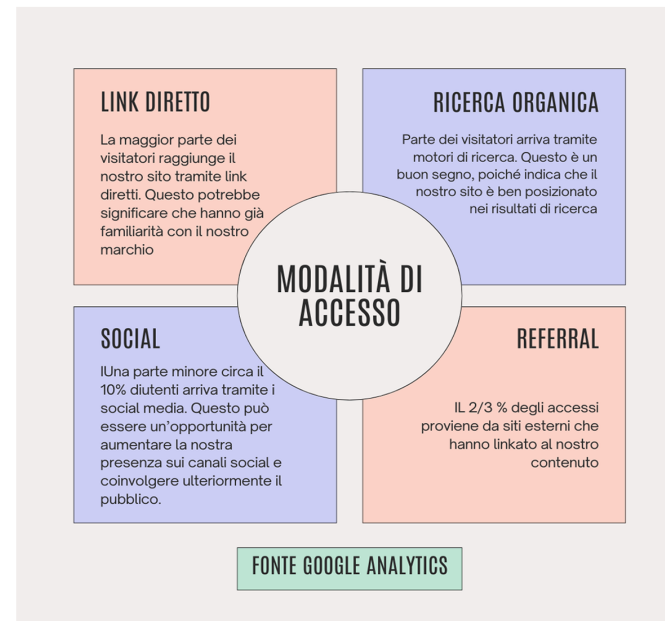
LINK DIRETTO

La maggior parte dei visitatori raggiunge il nostro sito tramite link diretti. Questo potrebbe significare che hanno già familiarità con il nostro marchio

RICERCA ORGANICA

Parte dei visitatori arriva tramite motori di ricerca. Questo è un buon segno, poiché indica che il nostro sito è ben posizionato nei risultati di ricerca

MODALITÀ DI ACCESSO

SOCIAL

lUna parte minore circa il 10% diutenti arriva tramite i social media. Questo può essere un'opportunità per aumentare la nostra presenza sui canali social e coinvolgere ulteriormente il pubblico.

REFERRAL

IL 2/3 % degli accessi proviene da siti esterni che hanno linkato al nostro contenuto

FONTE GOOGLE ANALYTICS